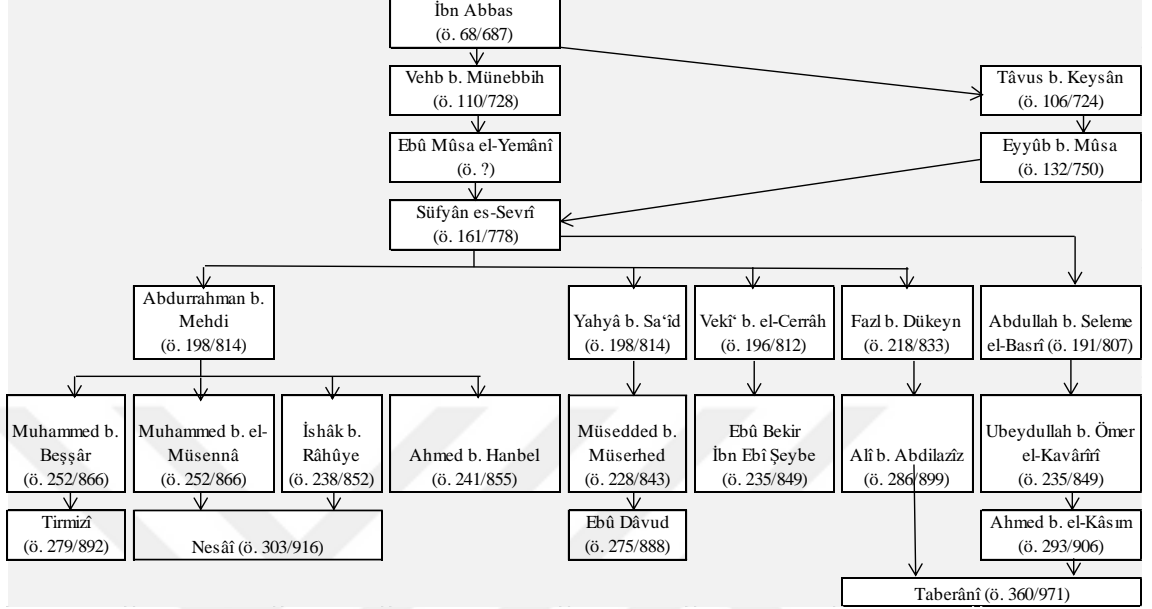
İbn Abbas
(ö. 68/687)

Vehb b. Münebbih
(ö. 110/728)

Tâvus b. Keysân
(ö. 106/724)

Ebû Mûsa el-Yemânî
(ö. ?)

Eyyûb b. Mûsa
(ö. 132/750)

Süfyân es-Sevrî
(ö. 161/778)

Abdurrahman b. Mehdi
(ö. 198/814)

Yahyâ b. Sa'îd
(ö. 198/814)

Vekî' b. el-Cerrâh
(ö. 196/812)

Fazl b. Dükeyn
(ö. 218/833)

Abdullah b. Seleme el-Basrî (ö. 191/807)

Muhammed b. Beşşâr
(ö. 252/866)

Muhammed b. el-Müsennâ
(ö. 252/866)

İshâk b. Râhûye
(ö. 238/852)

Ahmed b. Hanbel
(ö. 241/855)

Müsedded b. Müserhed
(ö. 228/843)

Ebû Bekir İbn Ebî Şeybe
(ö. 235/849)

Alî b. Abdilazîz
(ö. 286/899)

Ubeydullah b. Ömer el-Kavârîrî
(ö. 235/849)

Tirmizî
(ö. 279/892)

Nesâî (ö. 303/916)

Ebû Dâvud
(ö. 275/888)

Ahmed b. el-Kâsım
(ö. 293/906)

Taberânî (ö. 360/971)